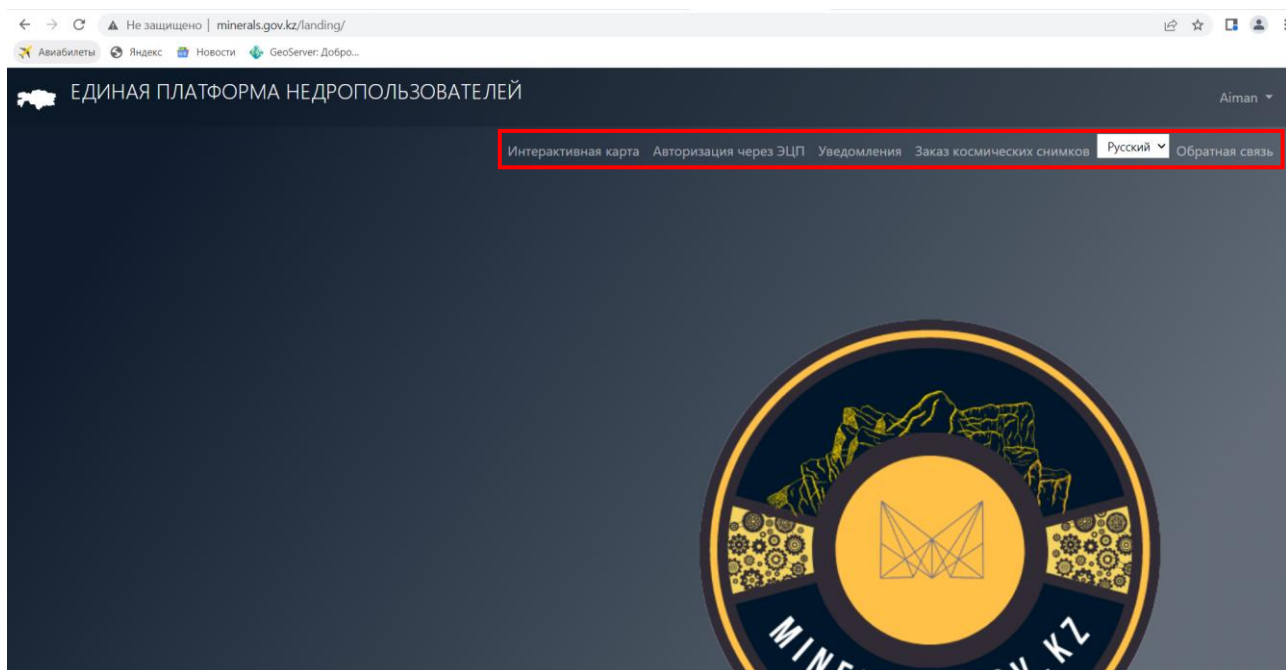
Не защищено | minerals.gov.kz/landing/

Авиабилеты Яндекс Новости GeoServer: Добро...

ЕДИНАЯ ПЛАТФОРМА НЕДРОПОЛЬЗОВАТЕЛЕЙ

Aiman

Интерактивная карта Авторизация через ЭЦП Уведомления Заказ космических снимков Русский Обратная связь

MINE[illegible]OV.KZ